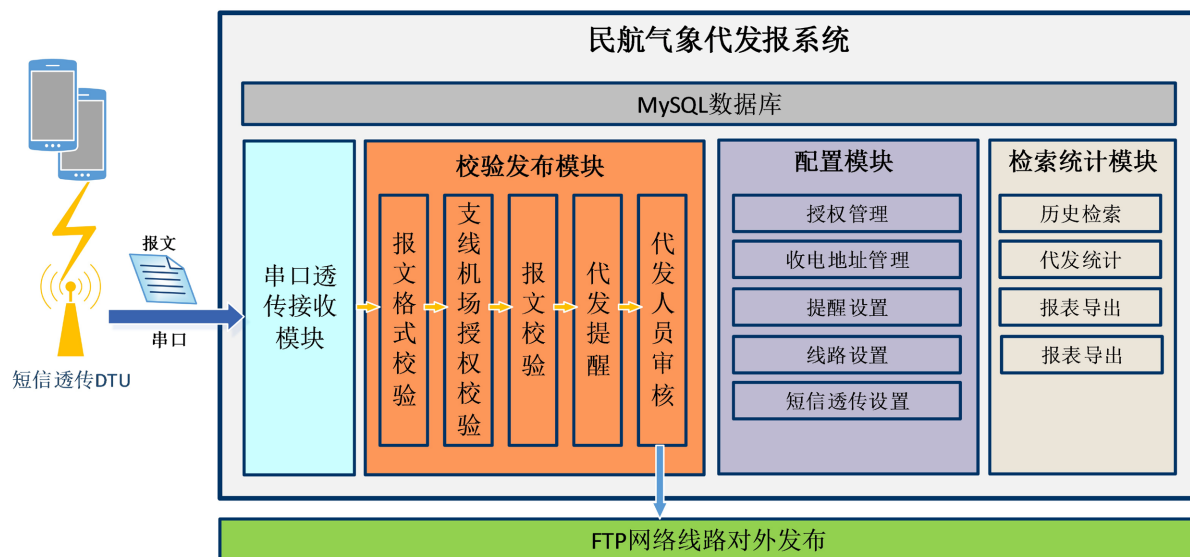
民航气象代发报系统

MySQL数据库

报文

串口

短信透传DTU

串口透传接收模块

校验发布模块

报文格式校验

支线机场授权校验

报文校验

代发提醒

代发人员审核

配置模块

授权管理

收电地址管理

提醒设置

线路设置

短信透传设置

检索统计模块

历史检索

代发统计

报表导出

报表导出

FTP网络线路对外发布